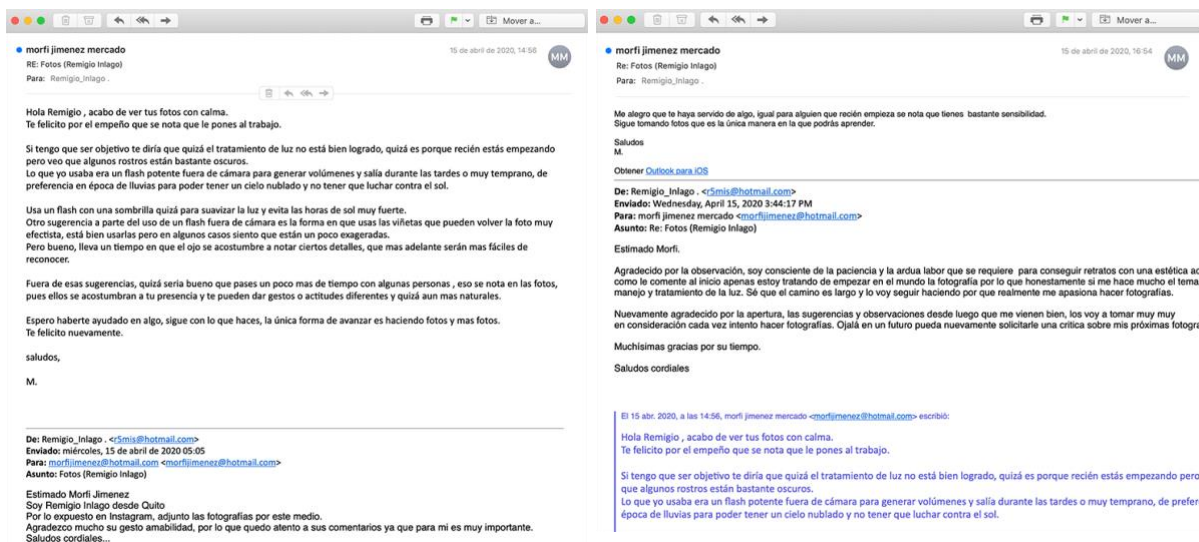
Mover a...

morfi jimenez mercado
15 de abril de 2020, 14:58
MM
RE: Fotos (Remigio Inlago)
Para: Remigio_Inlago .

Hola Remigio , acabo de ver tus fotos con calma.
Te felicito por el empeño que se nota que le pones al trabajo.

Si tengo que ser objetivo te diría que quizá el tratamiento de luz no está bien logrado, quizá es porque recién estás empezando pero veo que algunos rostros están bastante oscuros.
Lo que yo usaba era un flash potente fuera de cámara para generar volúmenes y salía durante las tardes o muy temprano, de preferencia en época de lluvias para poder tener un cielo nublado y no tener que luchar contra el sol.

Usa un flash con una sombrilla quizá para suavizar la luz y evita las horas de sol muy fuerte.
Otro sugerencia a parte del uso de un flash fuera de cámara es la forma en que usas las viñetas que pueden volver la foto muy efectista, está bien usarlas pero en algunos casos siento que están un poco exageradas.
Pero bueno, lleva un tiempo en que el ojo se acostumbre a notar ciertos detalles, que mas adelante serán mas fáciles de reconocer.

Fuera de esas sugerencias, quizá seria bueno que pases un poco mas de tiempo con algunas personas , eso se nota en las fotos, pues ellos se acostumbran a tu presencia y te pueden dar gestos o actitudes diferentes y quizá aun mas naturales.

Espero haberte ayudado en algo, sigue con lo que haces, la única forma de avanzar es haciendo fotos y mas fotos.
Te felicito nuevamente.

saludos,

M.

De: Remigio_Inlago . <r5mis@hotmail.com>
Enviado: miércoles, 15 de abril de 2020 05:05
Para: morfijimenez@hotmail.com <morfijimenez@hotmail.com>
Asunto: Fotos (Remigio Inlago)

Estimado Morfi Jimenez
Soy Remigio Inlago desde Quito
Por lo expuesto en Instagram, adjunto las fotografías por este medio.
Agradezco mucho su gesto amabilidad, por lo que quedo atento a sus comentarios ya que para mi es muy importante.
Saludos cordiales...

Mover a...

morfi jimenez mercado
15 de abril de 2020, 16:54
MM
Re: Fotos (Remigio Inlago)
Para: Remigio_Inlago .

Me alegro que te haya servido de algo, igual para alguien que recién empieza se nota que tienes bastante sensibilidad.
Sigue tomando fotos que es la única manera en la que podrás aprender.

Saludos
M.

Obtener Outlook para iOS

De: Remigio_Inlago . <r5mis@hotmail.com>
Enviado: Wednesday, April 15, 2020 3:44:17 PM
Para: morfi jimenez mercado <morfijimenez@hotmail.com>
Asunto: Re: Fotos (Remigio Inlago)

Estimado Morfi.

Agradecido por la observación, soy consciente de la paciencia y la ardua labor que se requiere para conseguir retratos con una estética ad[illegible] como le comente al inicio apenas estoy tratando de empezar en el mundo la fotografía por lo que honestamente si me hace mucho el tema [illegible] manejo y tratamiento de la luz. Sé que el camino es largo y lo voy seguir haciendo por que realmente me apasiona hacer fotografías.

Nuevamente agradecido por la apertura, las sugerencias y observaciones desde luego que me vienen bien, los voy a tomar muy muy en consideración cada vez intento hacer fotografías. Ojalá en un futuro pueda nuevamente solicitarle una crítica sobre mis próximas fotogra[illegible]

Muchísimas gracias por su tiempo.

Saludos cordiales

El 15 abr. 2020, a las 14:56, morfi jimenez mercado <morfijimenez@hotmail.com> escribió:

Hola Remigio , acabo de ver tus fotos con calma.
Te felicito por el empeño que se nota que le pones al trabajo.

Si tengo que ser objetivo te diría que quizá el tratamiento de luz no está bien logrado, quizá es porque recién estás empezando pero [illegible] que algunos rostros están bastante oscuros.
Lo que yo usaba era un flash potente fuera de cámara para generar volúmenes y salía durante las tardes o muy temprano, de prefer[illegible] época de lluvias para poder tener un cielo nublado y no tener que luchar contra el sol.